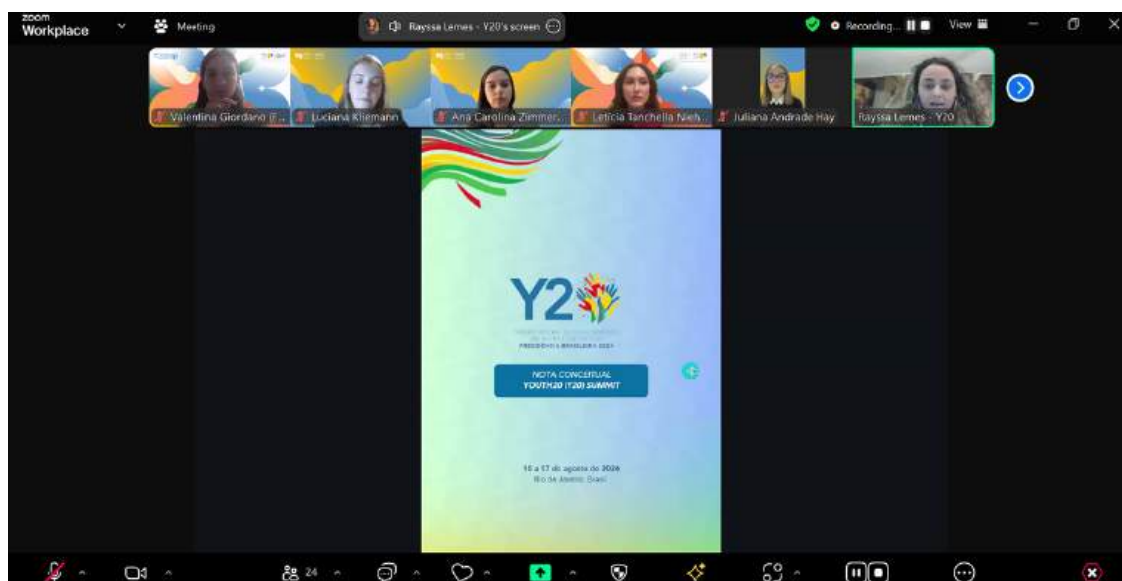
zoom Workplace

Meeting

Rayssa Lemes - Y20's screen

Recording...

View

Valentina Giordano (...

Luciana Kliemann

Ana Carolina Zimmer...

Letícia Tanchella Nieh...

Juliana Andrade Hay

Rayssa Lemes - Y20

Y20

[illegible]

PRESIDÊNCIA BRASILEIRA 2024

NOTA CONCEITUAL
YOUTH20 (Y20) SUMMIT

16 a 17 de agosto de 2024
Rio de Janeiro, Brasil

24